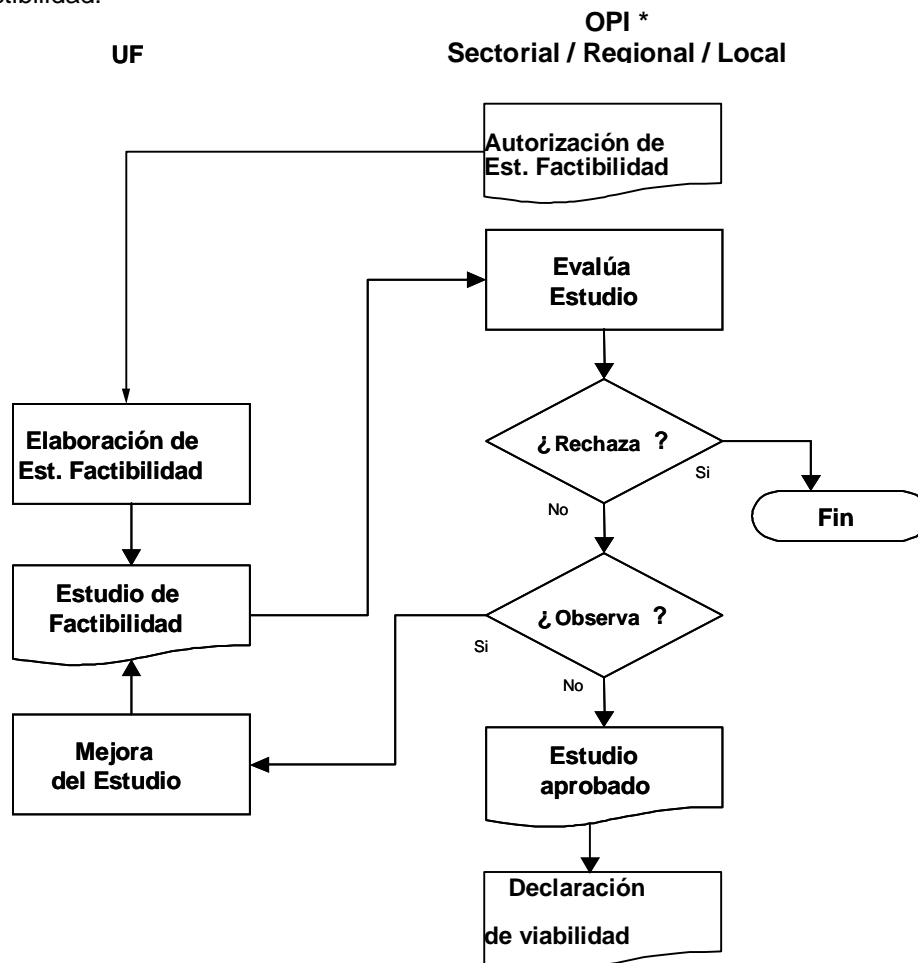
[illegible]tibilidad.

UF

OPI *
Sectorial / Regional / Local

Autorización de Est. Factibilidad

Evalúa Estudio

¿ Rechaza ?

Si

Fin

No

Elaboración de Est. Factibilidad

Estudio de Factibilidad

¿ Observa ?

Si

No

Mejora del Estudio

Estudio aprobado

Declaración de viabilidad